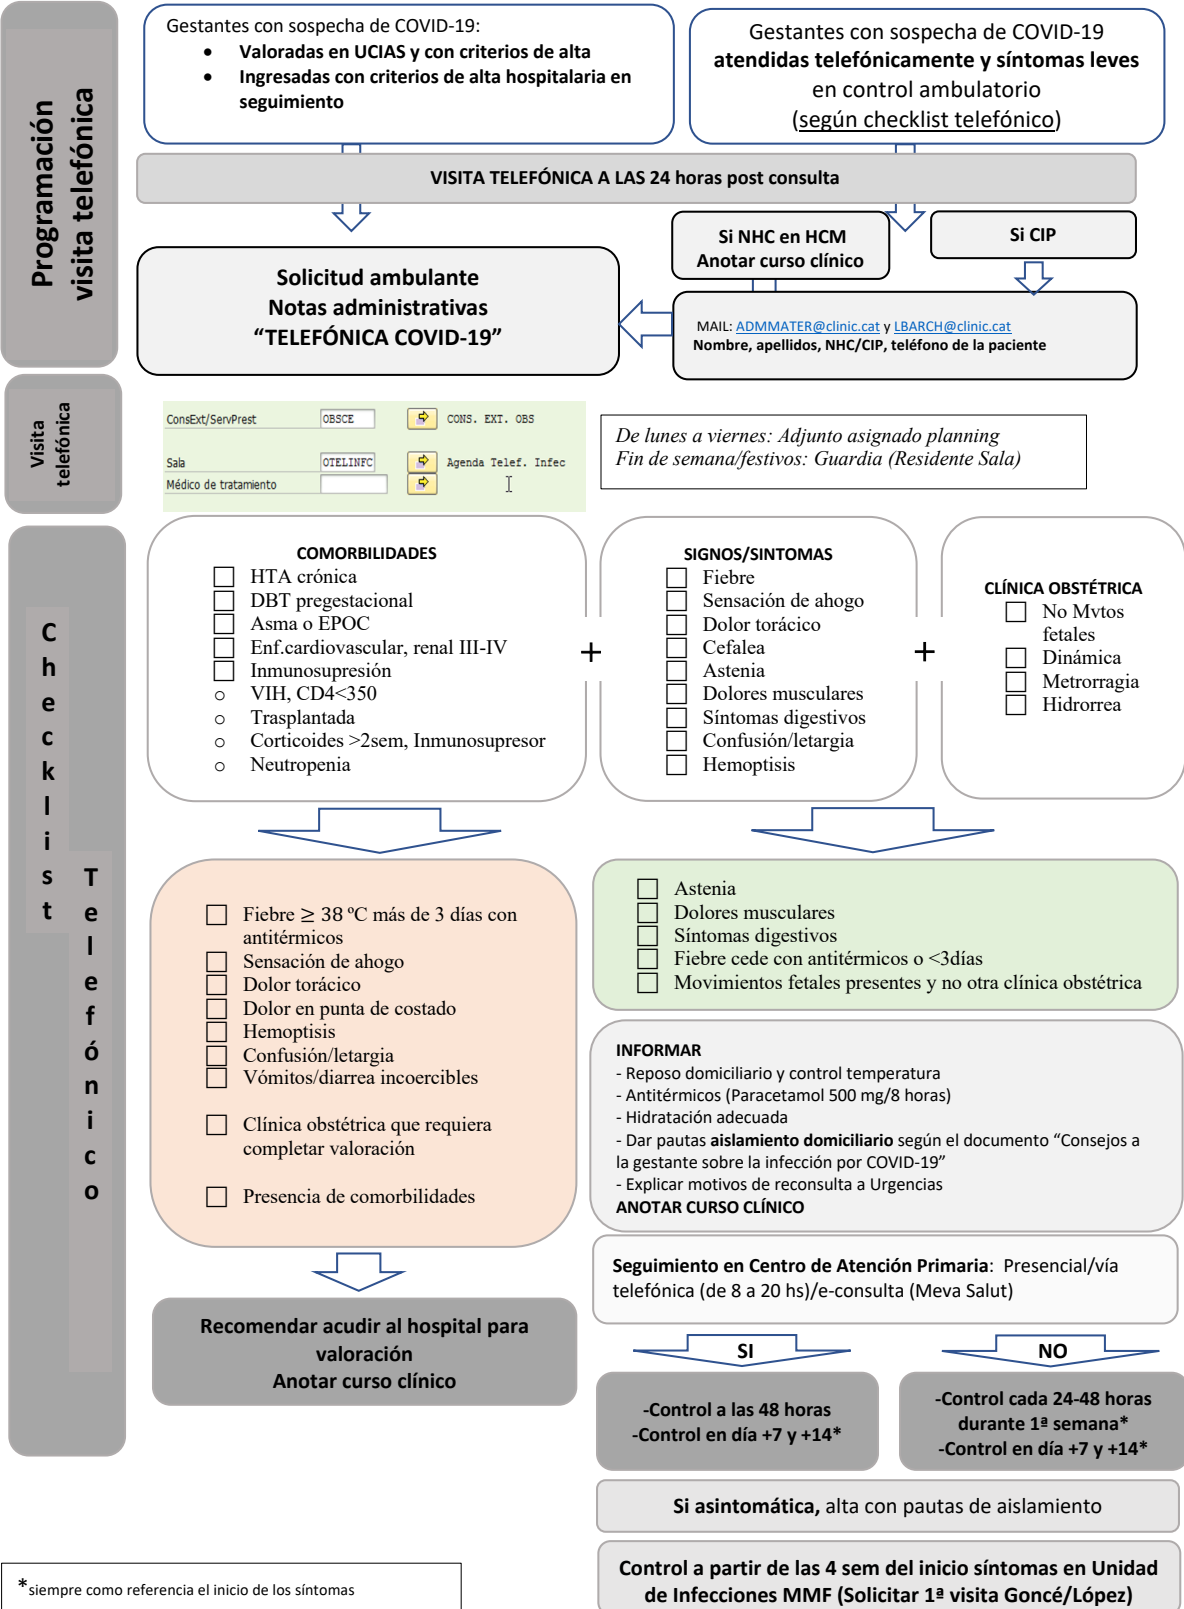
Programación visita telefónica

Gestantes con sospecha de COVID-19:
- Valoradas en UCIAS y con criterios de alta
- Ingresadas con criterios de alta hospitalaria en seguimiento

Gestantes con sospecha de COVID-19 atendidas telefónicamente y síntomas leves en control ambulatorio (según checklist telefónico)

VISITA TELEFÓNICA A LAS 24 horas post consulta

Si NHC en HCM
Anotar curso clínico

Si CIP

Solicitud ambulante
Notas administrativas
"TELEFÓNICA COVID-19"

MAIL: ADMMATER@clinic.cat y LBARCH@clinic.cat
Nombre, apellidos, NHC/CIP, teléfono de la paciente

Visita telefónica

ConsExt/ServPrest OBSCE CONS. EXT. OBS
Sala OTELINFC Agenda Telef. Infec
Médico de tratamiento

De lunes a viernes: Adjunto asignado planning
Fin de semana/festivos: Guardia (Residente Sala)

Checklist Telefónico

COMORBILIDADES
☐ HTA crónica
☐ DBT pregestacional
☐ Asma o EPOC
☐ Enf.cardiovascular, renal III-IV
☐ Inmunosupresión
○ VIH, CD4<350
○ Trasplantada
○ Corticoides >2sem, Inmunosupresor
○ Neutropenia

+

SIGNOS/SINTOMAS
☐ Fiebre
☐ Sensación de ahogo
☐ Dolor torácico
☐ Cefalea
☐ Astenia
☐ Dolores musculares
☐ Síntomas digestivos
☐ Confusión/letargia
☐ Hemoptisis

+

CLÍNICA OBSTÉTRICA
☐ No Mvtos fetales
☐ Dinámica
☐ Metrorragia
☐ Hidrorrea

☐ Fiebre ≥ 38 ºC más de 3 días con antitérmicos
☐ Sensación de ahogo
☐ Dolor torácico
☐ Dolor en punta de costado
☐ Hemoptisis
☐ Confusión/letargia
☐ Vómitos/diarrea incoercibles

☐ Clínica obstétrica que requiera completar valoración

☐ Presencia de comorbilidades

Recomendar acudir al hospital para valoración
Anotar curso clínico

☐ Astenia
☐ Dolores musculares
☐ Síntomas digestivos
☐ Fiebre cede con antitérmicos o <3días
☐ Movimientos fetales presentes y no otra clínica obstétrica

INFORMAR
- Reposo domiciliario y control temperatura
- Antitérmicos (Paracetamol 500 mg/8 horas)
- Hidratación adecuada
- Dar pautas aislamiento domiciliario según el documento "Consejos a la gestante sobre la infección por COVID-19"
- Explicar motivos de reconsulta a Urgencias
ANOTAR CURSO CLÍNICO

Seguimiento en Centro de Atención Primaria: Presencial/vía telefónica (de 8 a 20 hs)/e-consulta (Meva Salut)

SI

NO

-Control a las 48 horas
-Control en día +7 y +14*

-Control cada 24-48 horas durante 1ª semana*
-Control en día +7 y +14*

Si asintomática, alta con pautas de aislamiento

Control a partir de las 4 sem del inicio síntomas en Unidad de Infecciones MMF (Solicitar 1ª visita Goncé/López)

*siempre como referencia el inicio de los síntomas